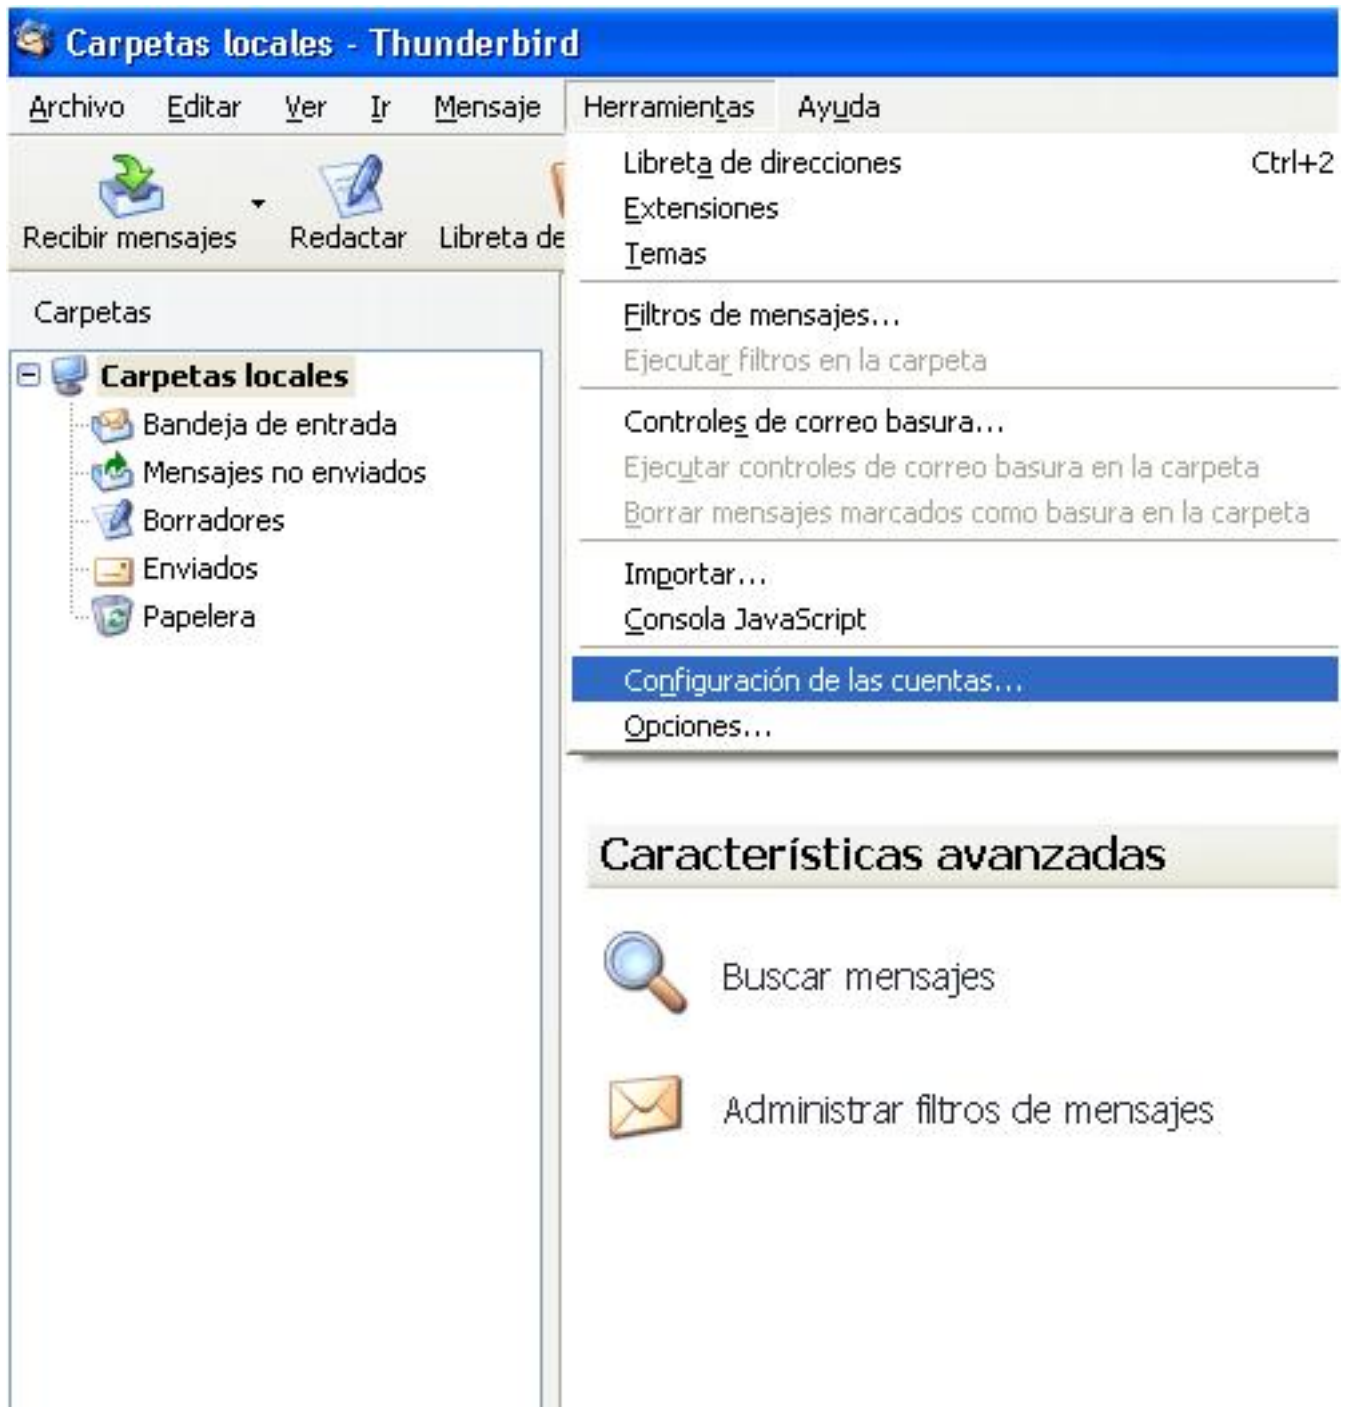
Carpetas locales - Thunderbird

Archivo Editar Ver Ir Mensaje Herramientas Ayuda

Recibir mensajes Redactar Libreta de

Carpetas

Carpetas locales
Bandeja de entrada
Mensajes no enviados
Borradores
Enviados
Papelera

Libreta de direcciones Ctrl+2
Extensiones
Temas
Filtros de mensajes...
Ejecutar filtros en la carpeta
Controles de correo basura...
Ejecutar controles de correo basura en la carpeta
Borrar mensajes marcados como basura en la carpeta
Importar...
Consola JavaScript
Configuración de las cuentas...
Opciones...

Características avanzadas

Buscar mensajes

Administrar filtros de mensajes